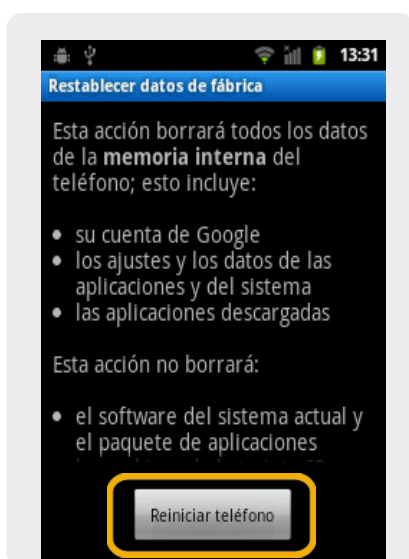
13:31
Restablecer datos de fábrica

Esta acción borrará todos los datos de la **memoria interna** del teléfono; esto incluye:

- su cuenta de Google
- los ajustes y los datos de las aplicaciones y del sistema
- las aplicaciones descargadas

Esta acción no borrará:

- el software del sistema actual y el paquete de aplicaciones
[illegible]

Reiniciar teléfono